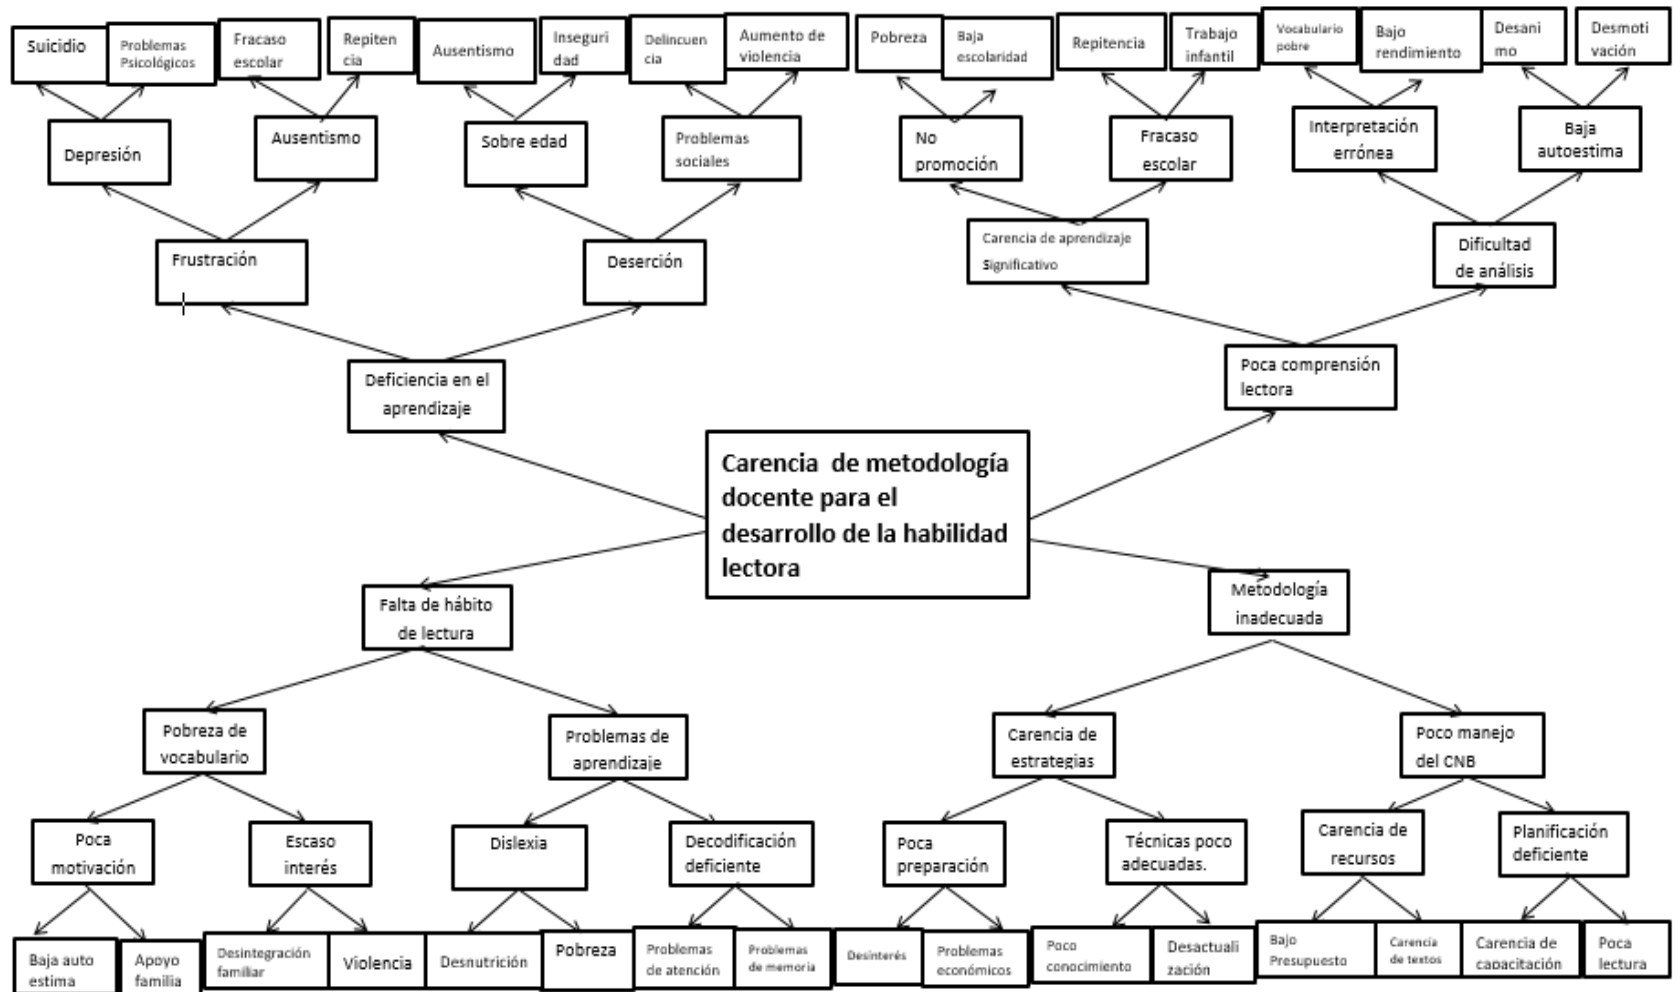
Suicidio

Problemas Psicológicos

Fracaso escolar

Repitencia

Ausentismo

Inseguridad

Delincuencia

Aumento de violencia

Pobreza

Baja escolaridad

Repitencia

Trabajo infantil

Vocabulario pobre

Bajo rendimiento

Desanimo

Desmotivación

Depresión

Ausentismo

Sobre edad

Problemas sociales

No promoción

Fracaso escolar

Interpretación errónea

Baja autoestima

Frustración

Deserción

Carencia de aprendizaje Significativo

Dificultad de análisis

Deficiencia en el aprendizaje

Poca comprensión lectora

Carencia de metodología docente para el desarrollo de la habilidad lectora

Falta de hábito de lectura

Metodología inadecuada

Pobreza de vocabulario

Problemas de aprendizaje

Carencia de estrategias

Poco manejo del CNB

Poca motivación

Escaso interés

Dislexia

Decodificación deficiente

Poca preparación

Técnicas poco adecuadas.

Carencia de recursos

Planificación deficiente

Baja auto estima

Apoyo familia

Desintegración familiar

Violencia

Desnutrición

Pobreza

Problemas de atención

Problemas de memoria

Desinterés

Problemas económicos

Poco conocimiento

Desactualización

Bajo Presupuesto

Carencia de textos

Carencia de capacitación

Poca lectura